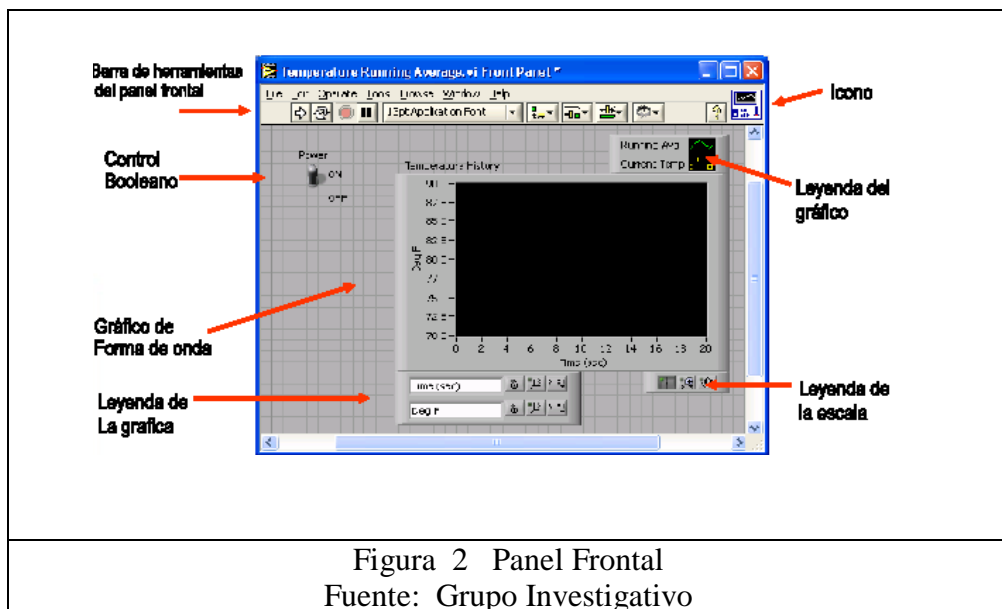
Barra de herramientas del panel frontal

Temperature Running Average.vi Front Panel *

File Edit Operate Tools Browse Window Help

13pt Application Font

Icono

Control Booleano

Power

ON

OFF

Temperature History

Running Avg

Current Temp

Leyenda del gráfico

90

87.5

85

82.5

80

77.5

75

72.5

70

Deg F

0 2 4 6 8 10 12 14 16 18 20

Time (sec)

Gráfico de Forma de onda

Leyenda de La grafica

Time (sec)

Deg F

Leyenda de la escala

Figura 2 Panel Frontal
Fuente: Grupo Investigativo